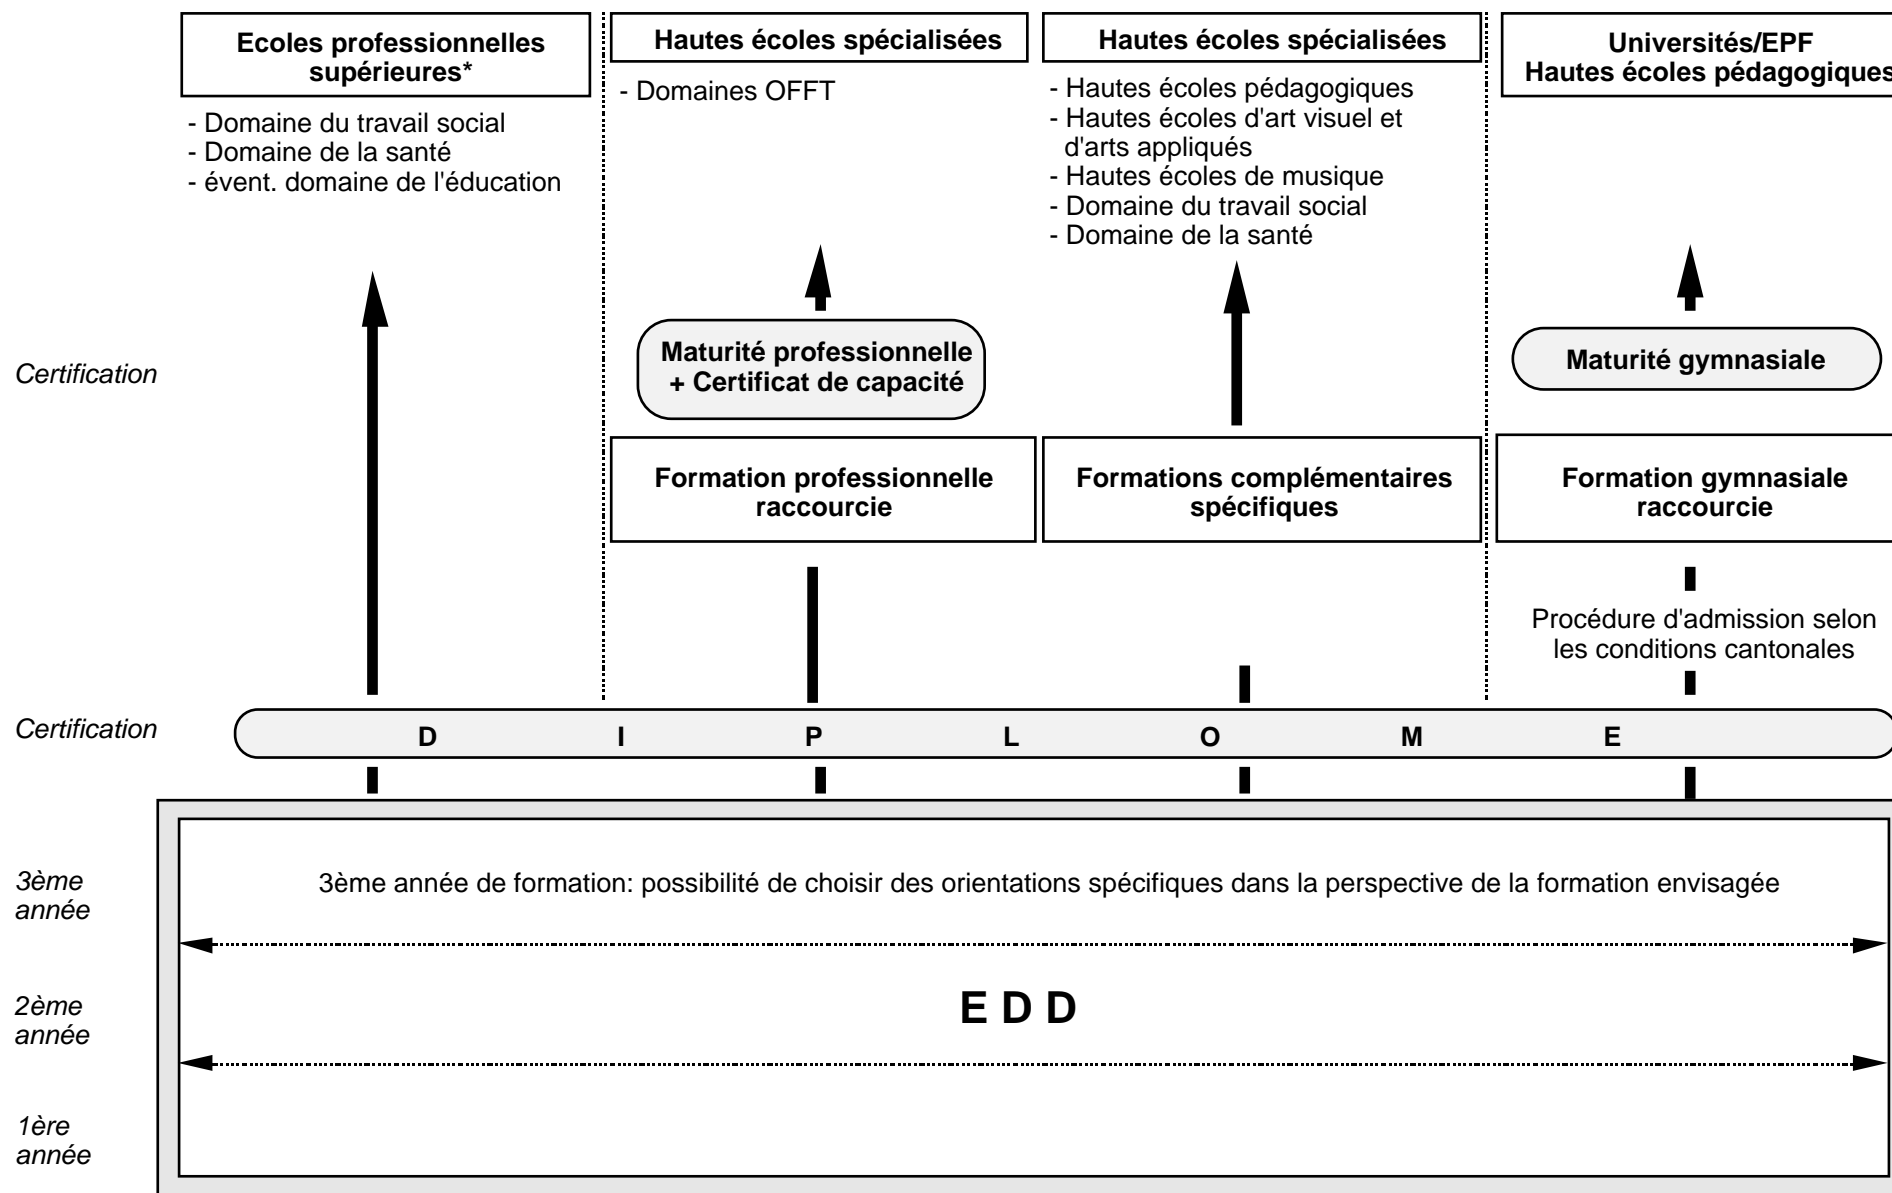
Ecoles professionnelles supérieures*

- Domaine du travail social
- Domaine de la santé
- évent. domaine de l'éducation

Hautes écoles spécialisées

- Domaines OFFT

Hautes écoles spécialisées

- Hautes écoles pédagogiques
- Hautes écoles d'art visuel et d'arts appliqués
- Hautes écoles de musique
- Domaine du travail social
- Domaine de la santé

Universités/EPF
Hautes écoles pédagogiques

Certification

Maturité professionnelle + Certificat de capacité

Maturité gymnasiale

Formation professionnelle raccourcie

Formations complémentaires spécifiques

Formation gymnasiale raccourcie

Procédure d'admission selon les conditions cantonales

Certification

D I P L O M E

3ème année

3ème année de formation: possibilité de choisir des orientations spécifiques dans la perspective de la formation envisagée

2ème année

E D D

1ère année